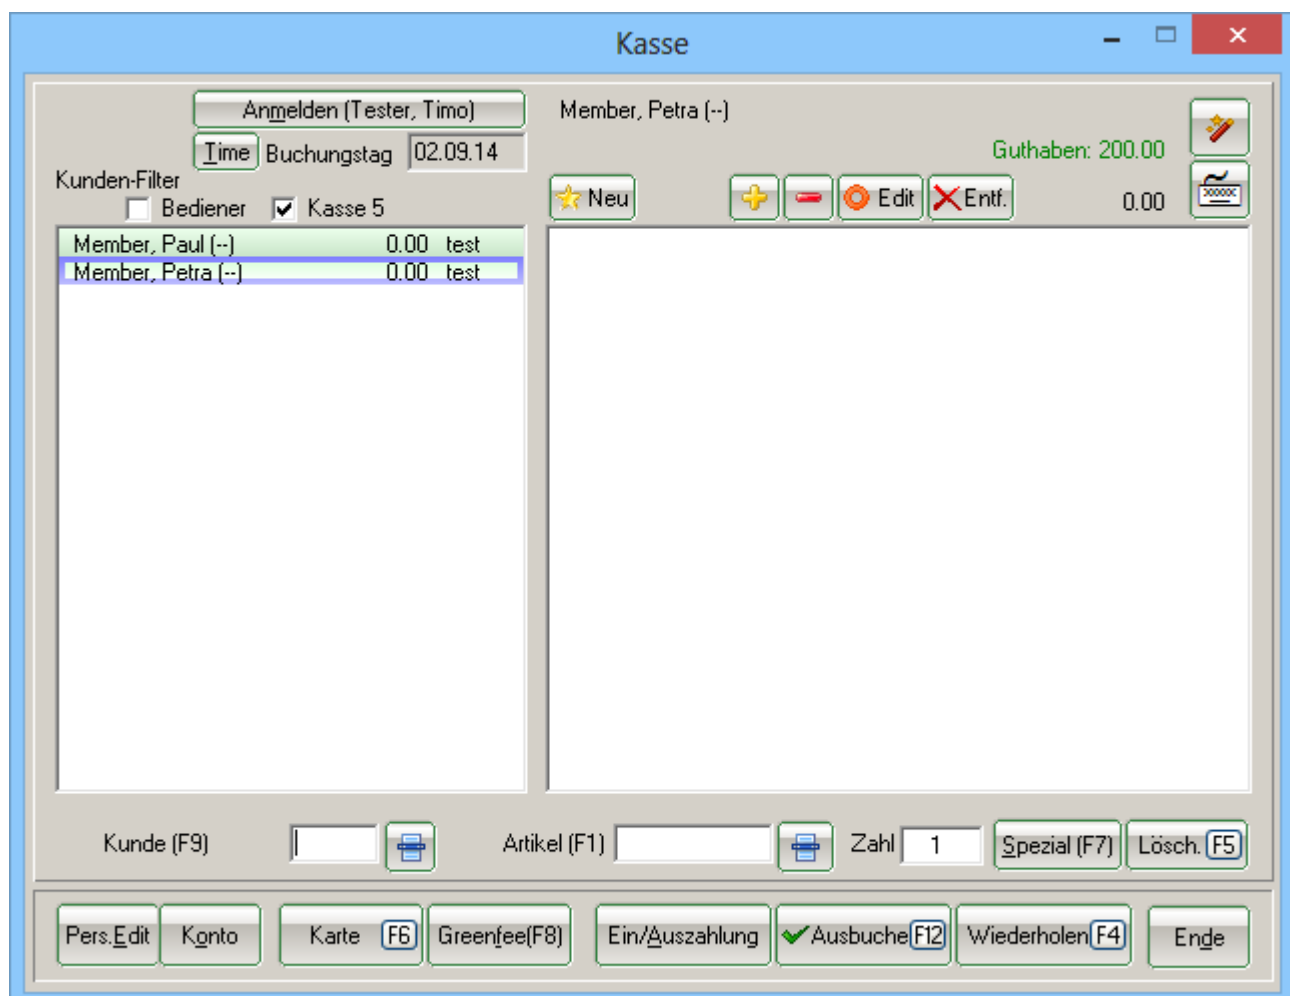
Kasse

Anmelden (Tester, Timo)

Time Buchungstag 02.09.14

Kunden-Filter

Bediener Kasse 5

| Member, Paul (--) | 0.00 | test |
|---|---|---|
| Member, Petra (--) | 0.00 | test |

Member, Petra (--)

Guthaben: 200.00

Neu Edit Entf. 0.00

Kunde (F9) Artikel (F1) Zahl 1 Spezial (F7) Lösch. F5

Pers.Edit Konto Karte F6 Greenfee(F8) Ein/Auszahlung Ausbuche F12 Wiederholen F4 Ende